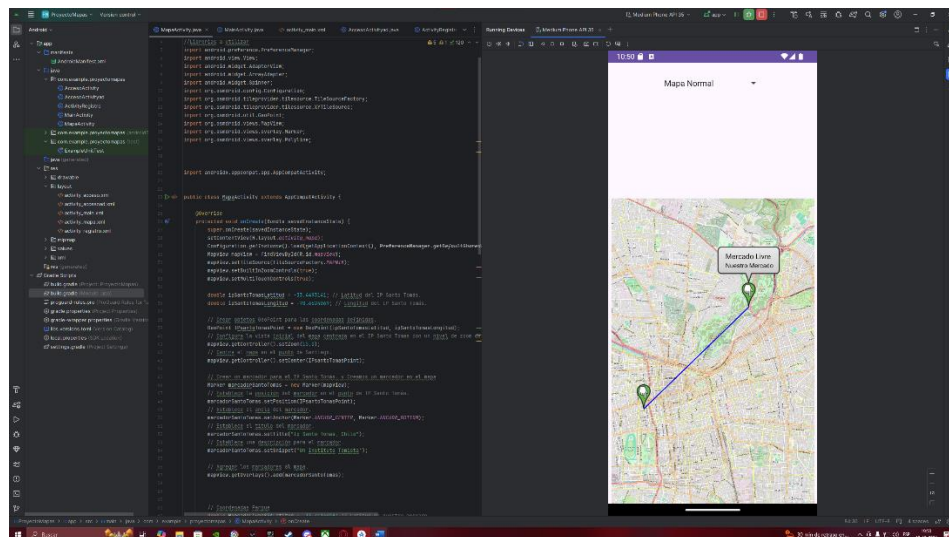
ProyectoMapas Version control

Android

MapaActivity.java MainActivity.java activity_main.xml AccesoActivity.java ActivityRegistr

Running Devices Medium Phone API 35

app
manifests
AndroidManifest.xml
java
com.example.proyectomapas
AccesoActivity
AccesoActivity
ActivityRegistro
MainActivity
MapaActivity
com.example.proyectomapas (androidTest)
com.example.proyectomapas (test)
ExampleUnitTest
java (generated)
res
drawable
layout
activity_acceso.xml
activity_accesoad.xml
activity_main.xml
activity_mapa.xml
activity_registro.xml
mipmap
values
xml
res (generated)
Gradle Scripts
build.gradle
build.gradle
proguard-rules.pro
gradle.properties
gradle-wrapper.properties
libs.versions.toml
local.properties
settings.gradle

import android.preference.PreferenceManager;
import android.view.View;
import android.widget.AdapterView;
import android.widget.ArrayAdapter;
import android.widget.Spinner;
import org.osmdroid.config.Configuration;
import org.osmdroid.tileprovider.tilesource.TileSourceFactory;
import org.osmdroid.tileprovider.tilesource.XYTileSource;
import org.osmdroid.util.GeoPoint;
import org.osmdroid.views.MapView;
import org.osmdroid.views.overlay.Marker;
import org.osmdroid.views.overlay.Polyline;

import androidx.appcompat.app.AppCompatActivity;

public class MapaActivity extends AppCompatActivity {

@Override
protected void onCreate(Bundle savedInstanceState) {
super.onCreate(savedInstanceState);
setContentView(R.layout.activity_mapa);
Configuration.getInstance().load(getApplicationContext(), PreferenceManager.getDefaultSharedP
MapView mapView = findViewById(R.id.mapView);
mapView.setTileSource(TileSourceFactory.MAPNIK);
mapView.setBuiltInZoomControls(true);
mapView.setMultiTouchControls(true);

double latitudSantoTomas = -33.4495141; // Latitud del IP Santo Tomas
double longitudSantoTomas = -70.6616061; // Longitud del IP Santo Tomas

// Crear objetos GeoPoint para las coordenadas obtenidas
GeoPoint IPSantoTomasPoint = new GeoPoint(latitudSantoTomas, longitudSantoTomas);
// Configurar la vista inicial del mapa centrada en el IP Santo Tomas con un nivel de zoom adecuado
mapView.getController().setZoom(15.0);
// Centrar el mapa en el punto de Santiago
mapView.getController().setCenter(IPSantoTomasPoint);

// Crear un marcador para el IP Santo Tomas, y Creamos un marcador en el mapa
Marker marcadorSantoTomas = new Marker(mapView);
// Establecer la posicion del marcador en el punto de IP Santo Tomas
marcadorSantoTomas.setPosition(IPSantoTomasPoint);
// Establecer el anclaje del marcador
marcadorSantoTomas.setAnchor(Marker.ANCHOR_CENTER, Marker.ANCHOR_BOTTOM);
// Establecer el titulo del marcador
marcadorSantoTomas.setTitle("IP Santo Tomas, Chile");
// Establecer una descripcion para el marcador
marcadorSantoTomas.setSnippet("Un Instituto Tomista");

// Agregar los marcadores al mapa
mapView.getOverlays().add(marcadorSantoTomas);

// Coordenadas Parque

10:50

Mapa Normal

Mercado Livre
Nuestro Mercado

ProyectoMapas > app > src > main > java > com > example > proyectomapas > MapaActivity > onCreate

Buscar